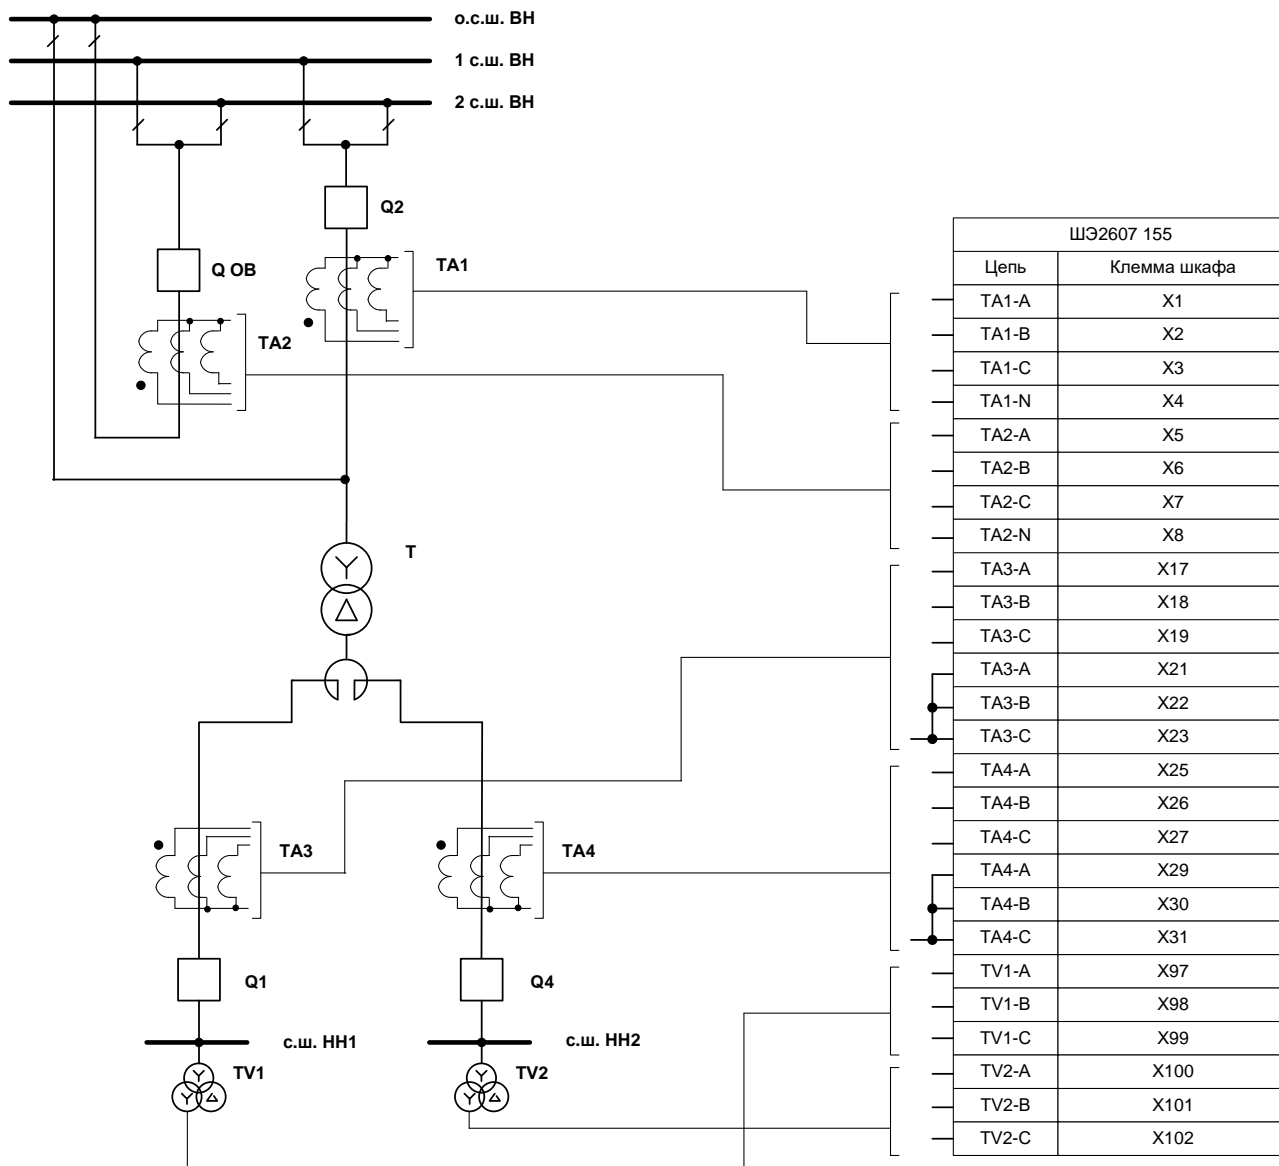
о.с.ш. ВН
1 с.ш. ВН
2 с.ш. ВН

Q2
TA1
Q ОВ
TA2
T
TA3
TA4
Q1
Q4
с.ш. НН1
с.ш. НН2
TV1
TV2

| ШЭ2607 155 | |
|---|---|
| Цепь | Клемма шкафа |
| TA1-A | X1 |
| TA1-B | X2 |
| TA1-C | X3 |
| TA1-N | X4 |
| TA2-A | X5 |
| TA2-B | X6 |
| TA2-C | X7 |
| TA2-N | X8 |
| TA3-A | X17 |
| TA3-B | X18 |
| TA3-C | X19 |
| TA3-A | X21 |
| TA3-B | X22 |
| TA3-C | X23 |
| TA4-A | X25 |
| TA4-B | X26 |
| TA4-C | X27 |
| TA4-A | X29 |
| TA4-B | X30 |
| TA4-C | X31 |
| TV1-A | X97 |
| TV1-B | X98 |
| TV1-C | X99 |
| TV2-A | X100 |
| TV2-B | X101 |
| TV2-C | X102 |